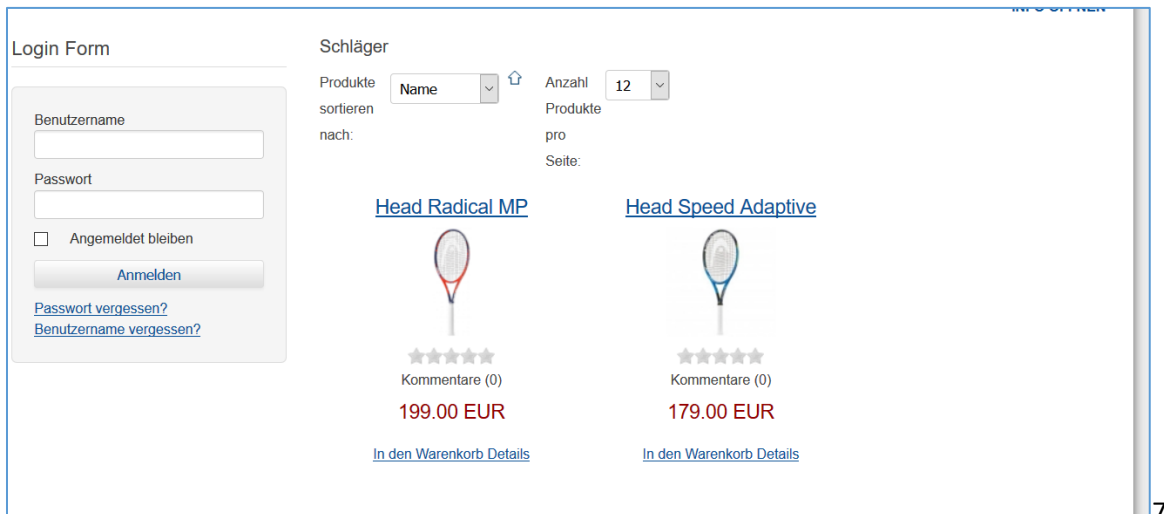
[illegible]

Login Form

Benutzername

Passwort

Angemeldet bleiben

Anmelden

Passwort vergessen?
Benutzername vergessen?

Schläger

Produkte sortieren nach: Name

Anzahl Produkte pro Seite: 12

Head Radical MP

Kommentare (0)

199.00 EUR

In den Warenkorb Details

Head Speed Adaptive

Kommentare (0)

179.00 EUR

In den Warenkorb Details

7